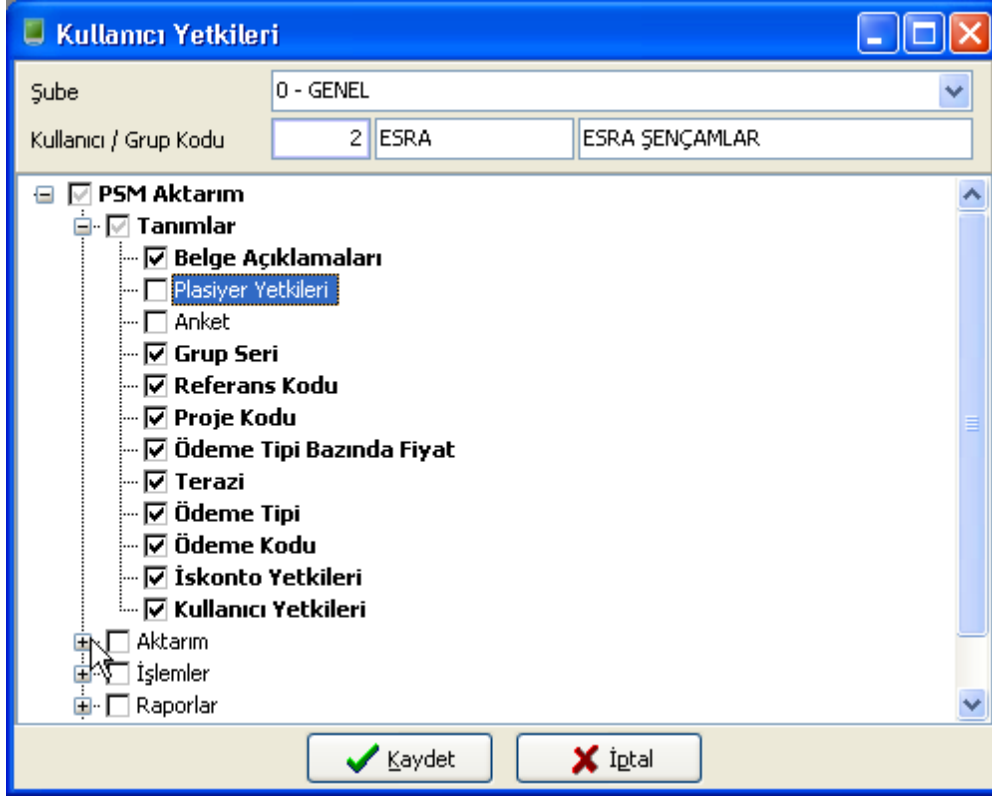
Kullanıcı Yetkileri

Şube | 0 - GENEL

Kullanıcı / Grup Kodu | 2 | ESRA | ESRA ŞENÇAMLAR

PSM Aktarım
Tanımlar
Belge Açıklamaları
Plasiyer Yetkileri
Anket
Grup Seri
Referans Kodu
Proje Kodu
Ödeme Tipi Bazında Fiyat
Terazi
Ödeme Tipi
Ödeme Kodu
İskonto Yetkileri
Kullanıcı Yetkileri
Aktarım
İşlemler
Raporlar

Kaydet
İptal